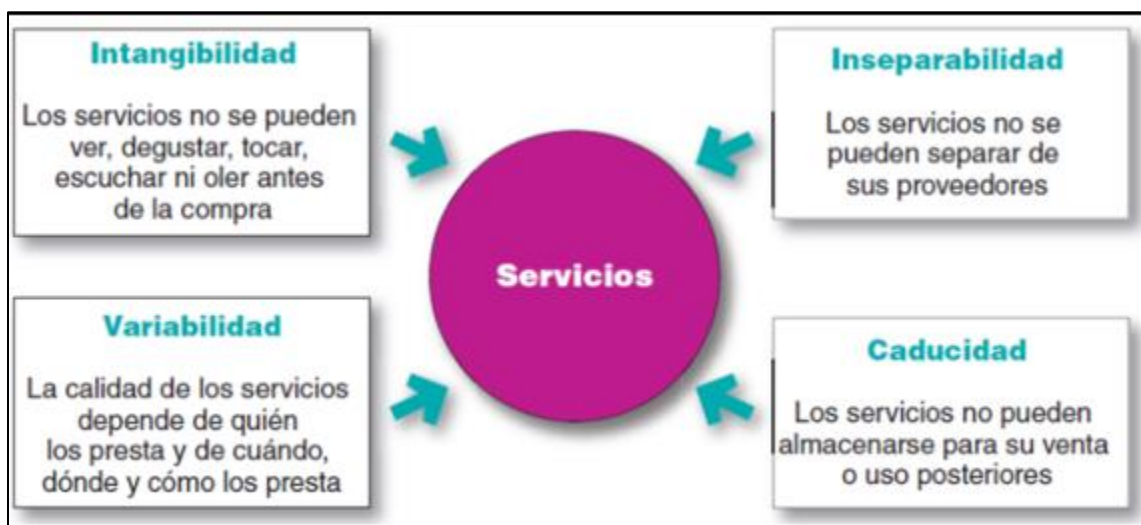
Intangibilidad

Los servicios no se pueden ver, degustar, tocar, escuchar ni oler antes de la compra

Inseparabilidad

Los servicios no se pueden separar de sus proveedores

Servicios

Variabilidad

La calidad de los servicios depende de quién los presta y de cuándo, dónde y cómo los presta

Caducidad

Los servicios no pueden almacenarse para su venta o uso posteriores